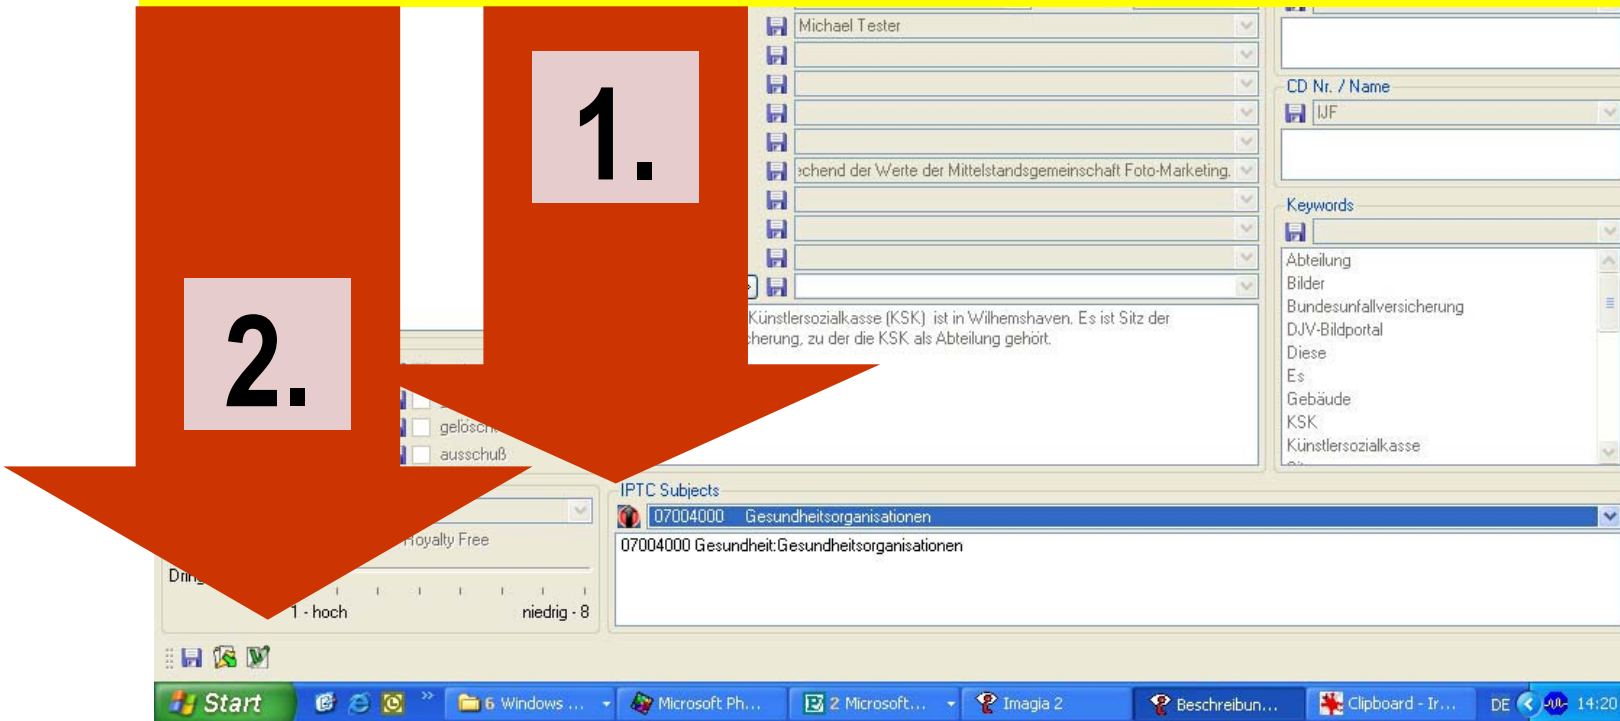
1.

2.

Michael Tester

:chend der Werte der Mittelstandsgemeinschaft Foto-Marketing.

Künstlersozialkasse (KSK) ist in Wilhemshaven. Es ist Sitz der :herung, zu der die KSK als Abteilung gehört.

CD Nr. / Name

IJF

Keywords

Abteilung
Bilder
Bundesunfallversicherung
DJV-Bildportal
Diese
Es
Gebäude
KSK
Künstlersozialkasse

gelösch
ausschuß

Royalty Free

Dring

1 - hoch
niedrig - 8

IPTC Subjects

07004000 Gesundheitsorganisationen

07004000 Gesundheit:Gesundheitsorganisationen

Start
6 Windows ...
Microsoft Ph...
2 Microsoft...
Imagia 2
Beschreibun...
Clipboard - Ir...
DE
14:20